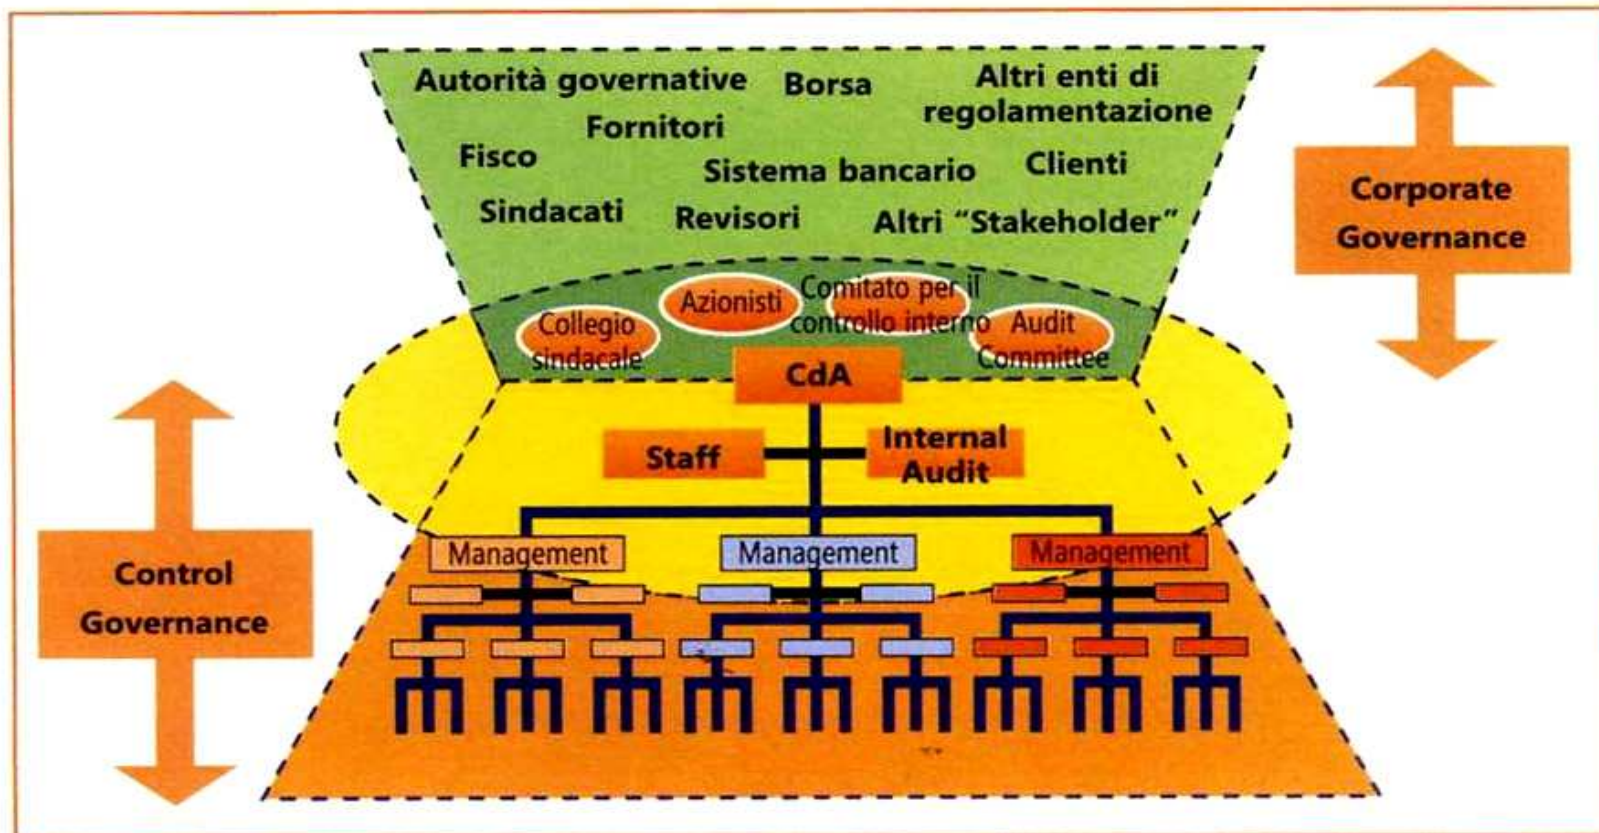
Autorità governative

Borsa

Altri enti di regolamentazione

Fornitori

Fisco

Sistema bancario

Clienti

Sindacati

Revisori

Altri "Stakeholder"

Corporate Governance

Azionisti

Comitato per il controllo interno

Collegio sindacale

Audit Committee

CdA

Staff

Internal Audit

Control Governance

Management

Management

Management